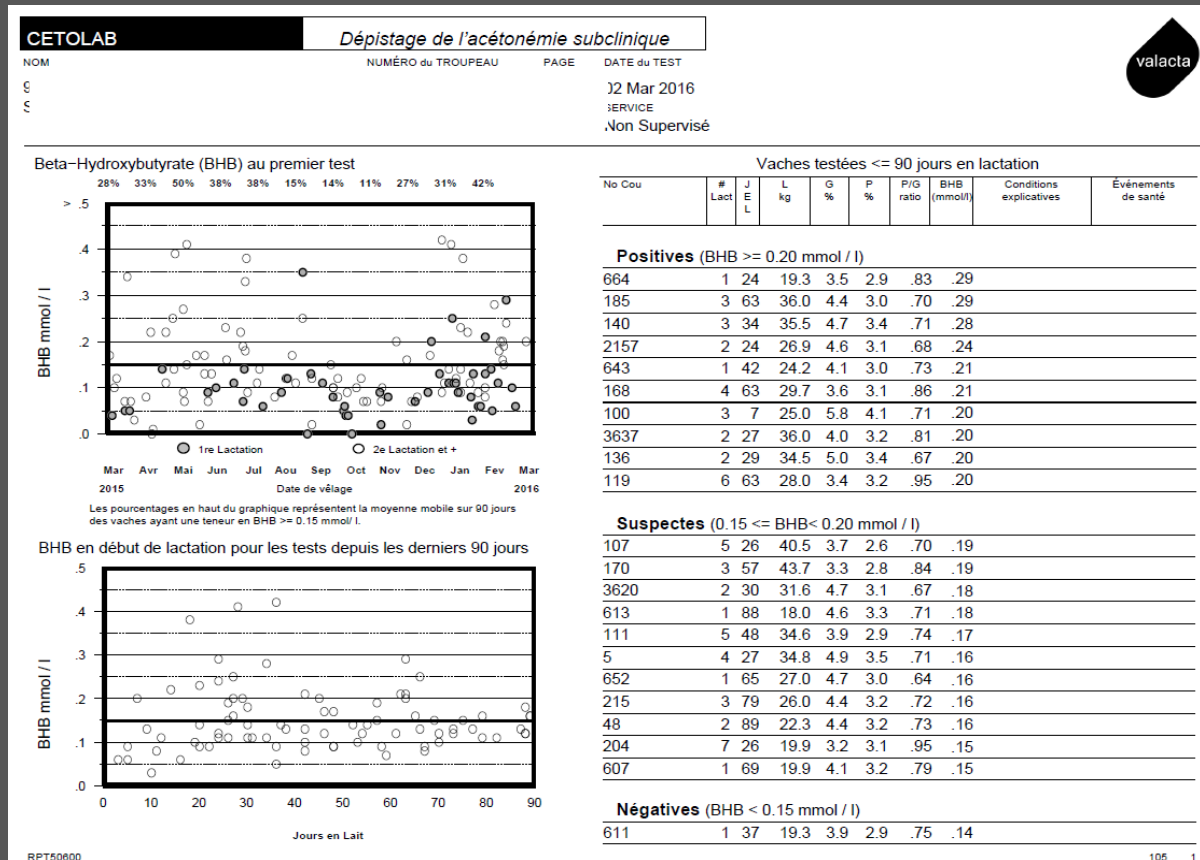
CETOLAB
Dépistage de l'acétonémie subclinique

NOM
NUMÉRO du TROUPEAU
PAGE
DATE du TEST
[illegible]
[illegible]
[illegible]2 Mar 2016
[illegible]ERVICE
Non Supervisé

valacta

Beta−Hydroxybutyrate (BHB) au premier test
28% 33% 50% 38% 38% 15% 14% 11% 27% 31% 42%
> .5
.4
.3
.2
.1
.0
BHB mmol / l
1re Lactation
2e Lactation et +
Mar Avr Mai Jun Jul Aou Sep Oct Nov Dec Jan Fev Mar
2015 Date de vêlage 2016
Les pourcentages en haut du graphique représentent la moyenne mobile sur 90 jours des vaches ayant une teneur en BHB >= 0.15 mmol/ l.

BHB en début de lactation pour les tests depuis les derniers 90 jours
.5
.4
.3
.2
.1
.0
BHB mmol / l
0 10 20 30 40 50 60 70 80 90
Jours en Lait

Vaches testées <= 90 jours en lactation

| No Cou | # Lact | J E L | L kg | G % | P % | P/G ratio | BHB (mmol/l) | Conditions explicatives | Événements de santé |
|---|---|---|---|---|---|---|---|---|---|
| **Positives** (BHB >= 0.20 mmol / l) | | | | | | | | | |
| 664 | 1 | 24 | 19.3 | 3.5 | 2.9 | .83 | .29 | | |
| 185 | 3 | 63 | 36.0 | 4.4 | 3.0 | .70 | .29 | | |
| 140 | 3 | 34 | 35.5 | 4.7 | 3.4 | .71 | .28 | | |
| 2157 | 2 | 24 | 26.9 | 4.6 | 3.1 | .68 | .24 | | |
| 643 | 1 | 42 | 24.2 | 4.1 | 3.0 | .73 | .21 | | |
| 168 | 4 | 63 | 29.7 | 3.6 | 3.1 | .86 | .21 | | |
| 100 | 3 | 7 | 25.0 | 5.8 | 4.1 | .71 | .20 | | |
| 3637 | 2 | 27 | 36.0 | 4.0 | 3.2 | .81 | .20 | | |
| 136 | 2 | 29 | 34.5 | 5.0 | 3.4 | .67 | .20 | | |
| 119 | 6 | 63 | 28.0 | 3.4 | 3.2 | .95 | .20 | | |
| **Suspectes** (0.15 <= BHB< 0.20 mmol / l) | | | | | | | | | |
| 107 | 5 | 26 | 40.5 | 3.7 | 2.6 | .70 | .19 | | |
| 170 | 3 | 57 | 43.7 | 3.3 | 2.8 | .84 | .19 | | |
| 3620 | 2 | 30 | 31.6 | 4.7 | 3.1 | .67 | .18 | | |
| 613 | 1 | 88 | 18.0 | 4.6 | 3.3 | .71 | .18 | | |
| 111 | 5 | 48 | 34.6 | 3.9 | 2.9 | .74 | .17 | | |
| 5 | 4 | 27 | 34.8 | 4.9 | 3.5 | .71 | .16 | | |
| 652 | 1 | 65 | 27.0 | 4.7 | 3.0 | .64 | .16 | | |
| 215 | 3 | 79 | 26.0 | 4.4 | 3.2 | .72 | .16 | | |
| 48 | 2 | 89 | 22.3 | 4.4 | 3.2 | .73 | .16 | | |
| 204 | 7 | 26 | 19.9 | 3.2 | 3.1 | .95 | .15 | | |
| 607 | 1 | 69 | 19.9 | 4.1 | 3.2 | .79 | .15 | | |
| **Négatives** (BHB < 0.15 mmol / l) | | | | | | | | | |
| 611 | 1 | 37 | 19.3 | 3.9 | 2.9 | .75 | .14 | | |

RPT50600
105 1